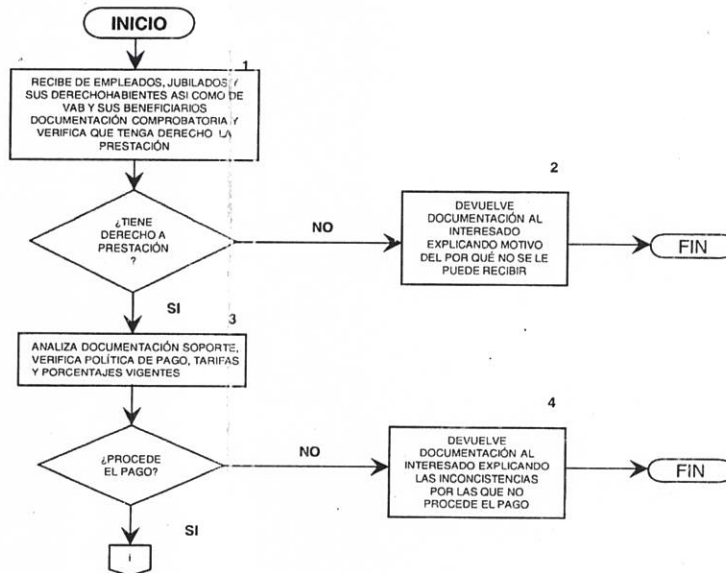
INICIO

1

RECIBE DE EMPLEADOS, JUBILADOS Y SUS DERECHOHABIENTES ASI COMO DE VAB Y SUS BENEFICIARIOS DOCUMENTACIÓN COMPROBATORIA Y VERIFICA QUE TENGA DERECHO LA PRESTACIÓN

¿TIENE DERECHO A PRESTACIÓN ?

NO

2

DEVUELVE DOCUMENTACIÓN AL INTERESADO EXPLICANDO MOTIVO DEL POR QUÉ NO SE LE PUEDE RECIBIR

FIN

SI

3

ANALIZA DOCUMENTACIÓN SOPORTE, VERIFICA POLÍTICA DE PAGO, TARIFAS Y PORCENTAJES VIGENTES

¿PROCEDE EL PAGO?

NO

4

DEVUELVE DOCUMENTACIÓN AL INTERESADO EXPLICANDO LAS INCONSISTENCIAS POR LAS QUE NO PROCEDE EL PAGO

FIN

SI

I